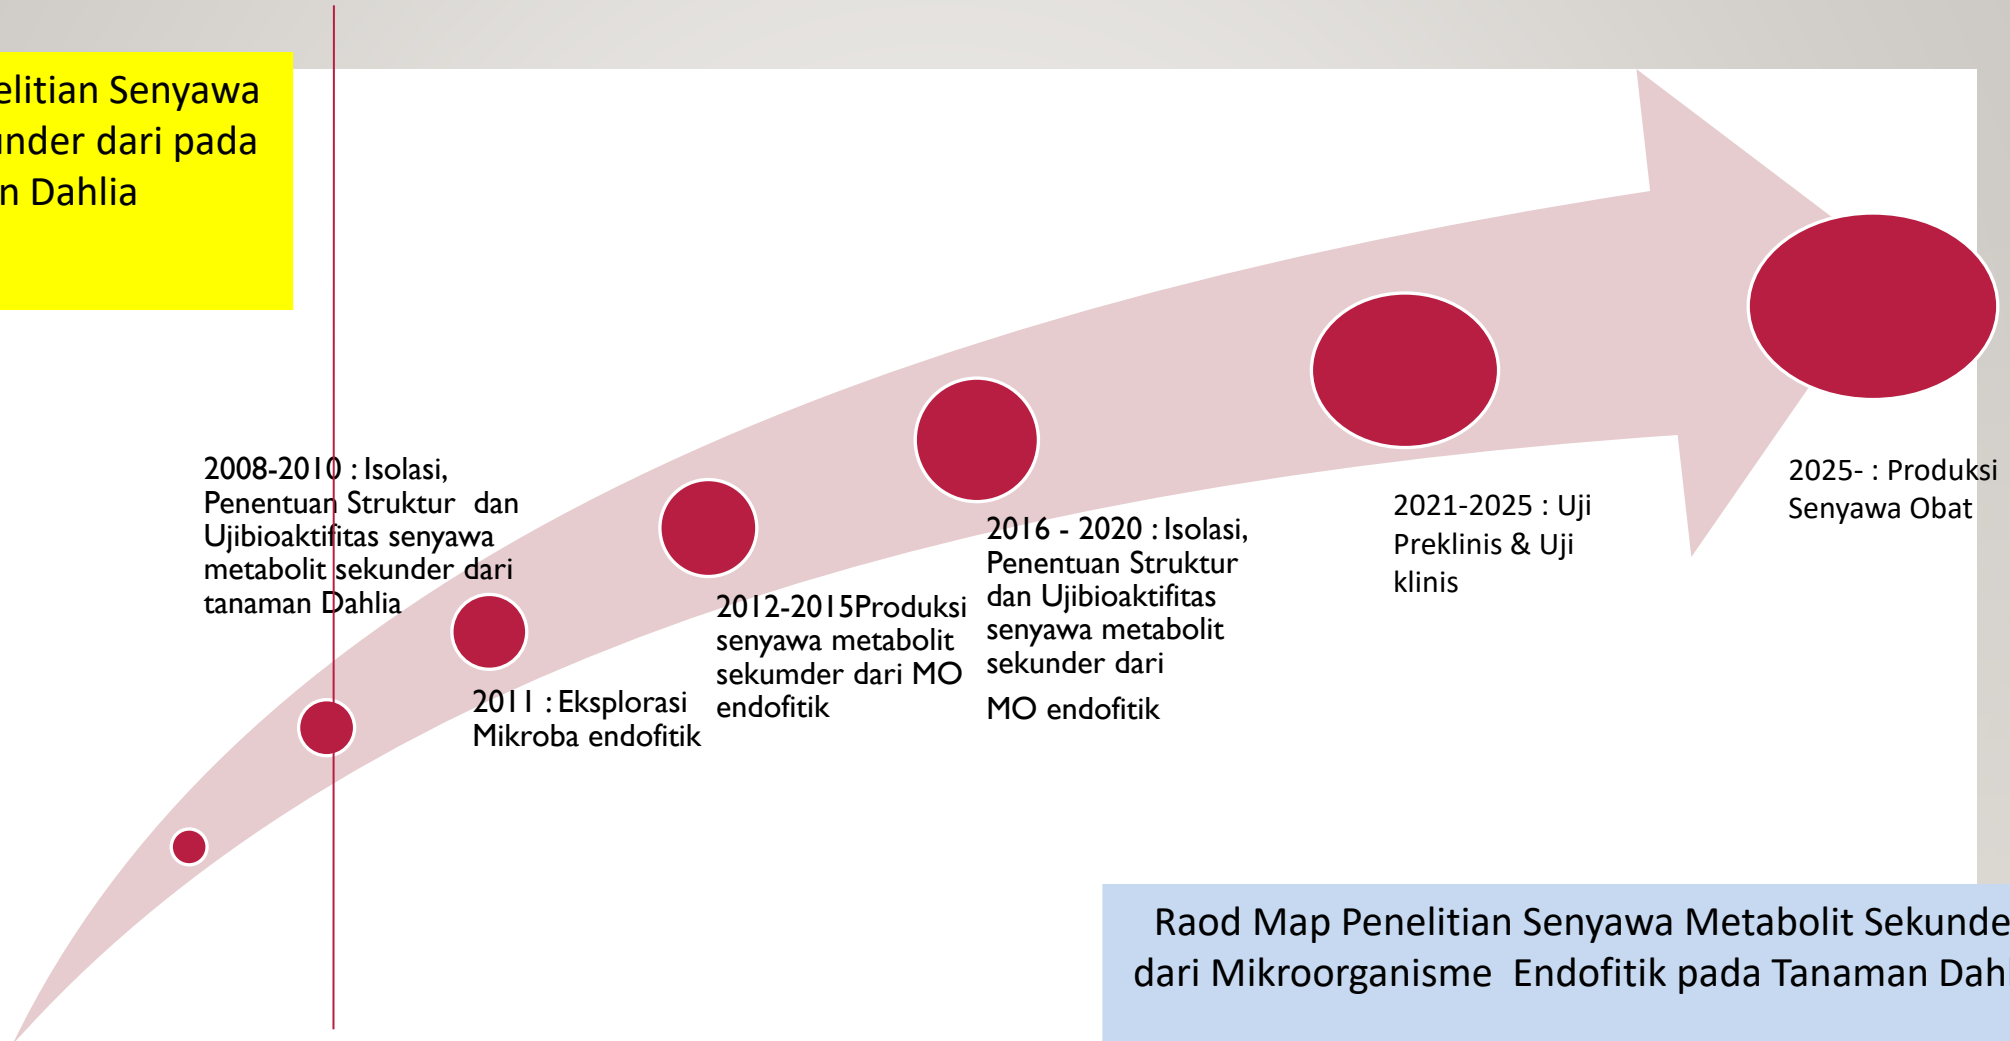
elitian Senyawa
nder dari pada
n Dahlia

2008-2010 : Isolasi, Penentuan Struktur dan Ujibioaktifitas senyawa metabolit sekunder dari tanaman Dahlia

2011 : Eksplorasi Mikroba endofitik

2012-2015Produksi senyawa metabolit sekumder dari MO endofitik

2016 - 2020 : Isolasi, Penentuan Struktur dan Ujibioaktifitas senyawa metabolit sekunder dari

MO endofitik

2021-2025 : Uji Preklinis & Uji klinis

2025- : Produksi Senyawa Obat

Raod Map Penelitian Senyawa Metabolit Sekunde
dari Mikroorganisme Endofitik pada Tanaman Dah